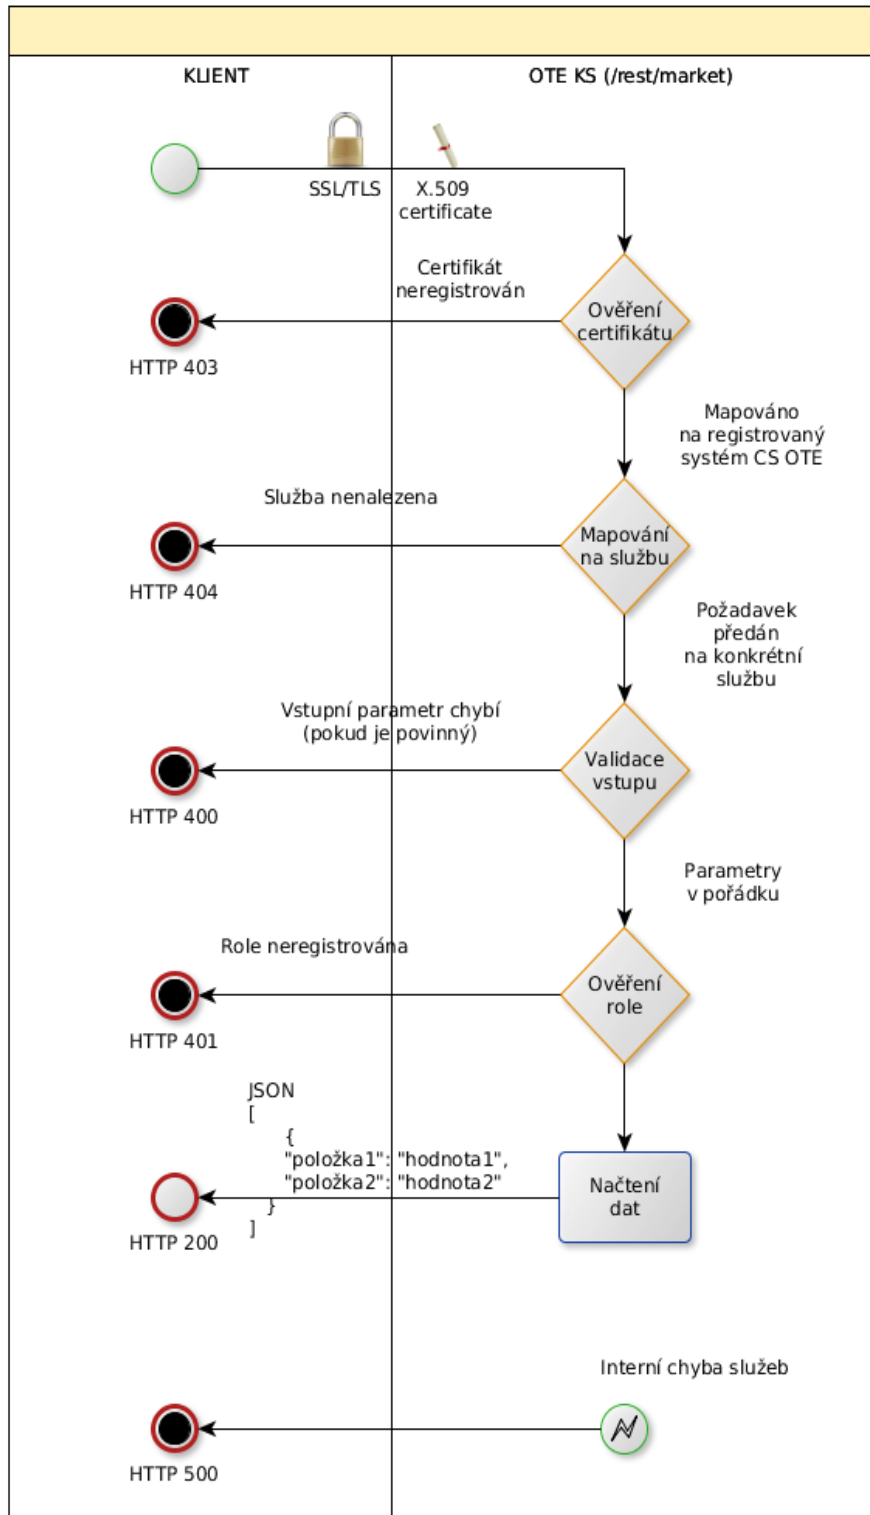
KLIENT

OTE KS (/rest/market)

SSL/TLS

X.509 certificate

Certifikát neregistrován

Ověření certifikátu

HTTP 403

Mapováno na registrovaný systém CS OTE

Služba nenalezena

Mapování na službu

HTTP 404

Požadavek předán na konkrétní službu

Vstupní parametr chybí (pokud je povinný)

Validace vstupu

HTTP 400

Parametry v pořádku

Role neregistrována

Ověření role

HTTP 401

JSON
[
{
"položka1": "hodnota1",
"položka2": "hodnota2"
}
]

Načtení dat

HTTP 200

Interní chyba služeb

HTTP 500